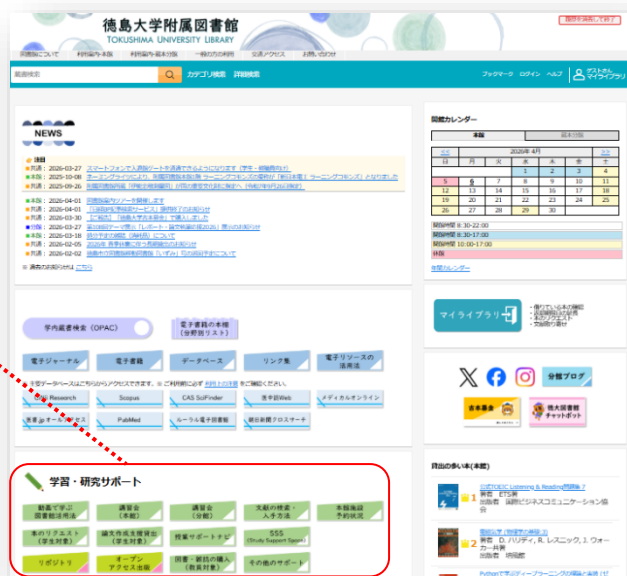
徳島大学附属図書館
TOKUSHIMA UNIVERSITY LIBRARY

図書館について　利用案内·本館　利用案内·蔵本分館　一般の方の利用　交通アクセス　お問い合わせ

蔵書検索　カテゴリ検索　詳細検索　ブックマーク　ログイン　ヘルプ　ゲストさん マイライブラリ

NEWS

注目
共通：2026-03-27 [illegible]
共通：2026-03-10 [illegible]
共通：2026-09-26 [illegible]
本館：2026-03-27 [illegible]
共通：2026-04-01 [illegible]
共通：2026-03-30 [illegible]
共通：2026-03-24 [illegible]
共通：2026-03-18 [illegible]
共通：2026-02-05 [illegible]
共通：2026-02-02 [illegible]

過去のお知らせは こちら

開館カレンダー
本館　蔵本分館
<<　2026年 4月　>>
| 日 | 月 | 火 | 水 | 木 | 金 | 土 |
|---|---|---|---|---|---|---|
| | | | 1 | 2 | 3 | 4 |
| 5 | 6 | 7 | 8 | 9 | 10 | 11 |
| 12 | 13 | 14 | 15 | 16 | 17 | 18 |
| 19 | 20 | 21 | 22 | 23 | 24 | 25 |
| 26 | 27 | 28 | 29 | 30 | | |

開館時間 8:30-22:00
開館時間 8:30-17:00
開館時間 10:00-17:00
休館

年間カレンダー

学内蔵書検索（OPAC）　電子書籍の本棚（分野別リスト）

電子ジャーナル　電子書籍　データベース　リンク集　電子リソースの活用法

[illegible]

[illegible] Research　Scopus　CAS SciFinder　医中誌Web　メディカルオンライン
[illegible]　PubMed　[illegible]　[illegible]

マイライブラリ

分館ブログ

徳大図書館チャットボット

学習・研究サポート
動画で学ぶ図書館活用法　講習会（本館）　講習会（分館）　文献の検索・入手方法　本館施設予約状況
本のリクエスト（学生対象）　論文作成支援資料（学生対象）　授業サポートナビ　SSS (Study Support Space)
リポジトリ　オープンアクセス出版　図書・雑誌の購入（教員対象）　その他のサポート

貸出の多い本(本館)
1 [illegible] Listening & Reading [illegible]
著者 ETS
出版者 国際ビジネスコミュニケーション協会
2 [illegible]
著者 D. ハリデイ, R. レスニック, J. ウォーカー共著
出版者 培風館
Python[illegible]